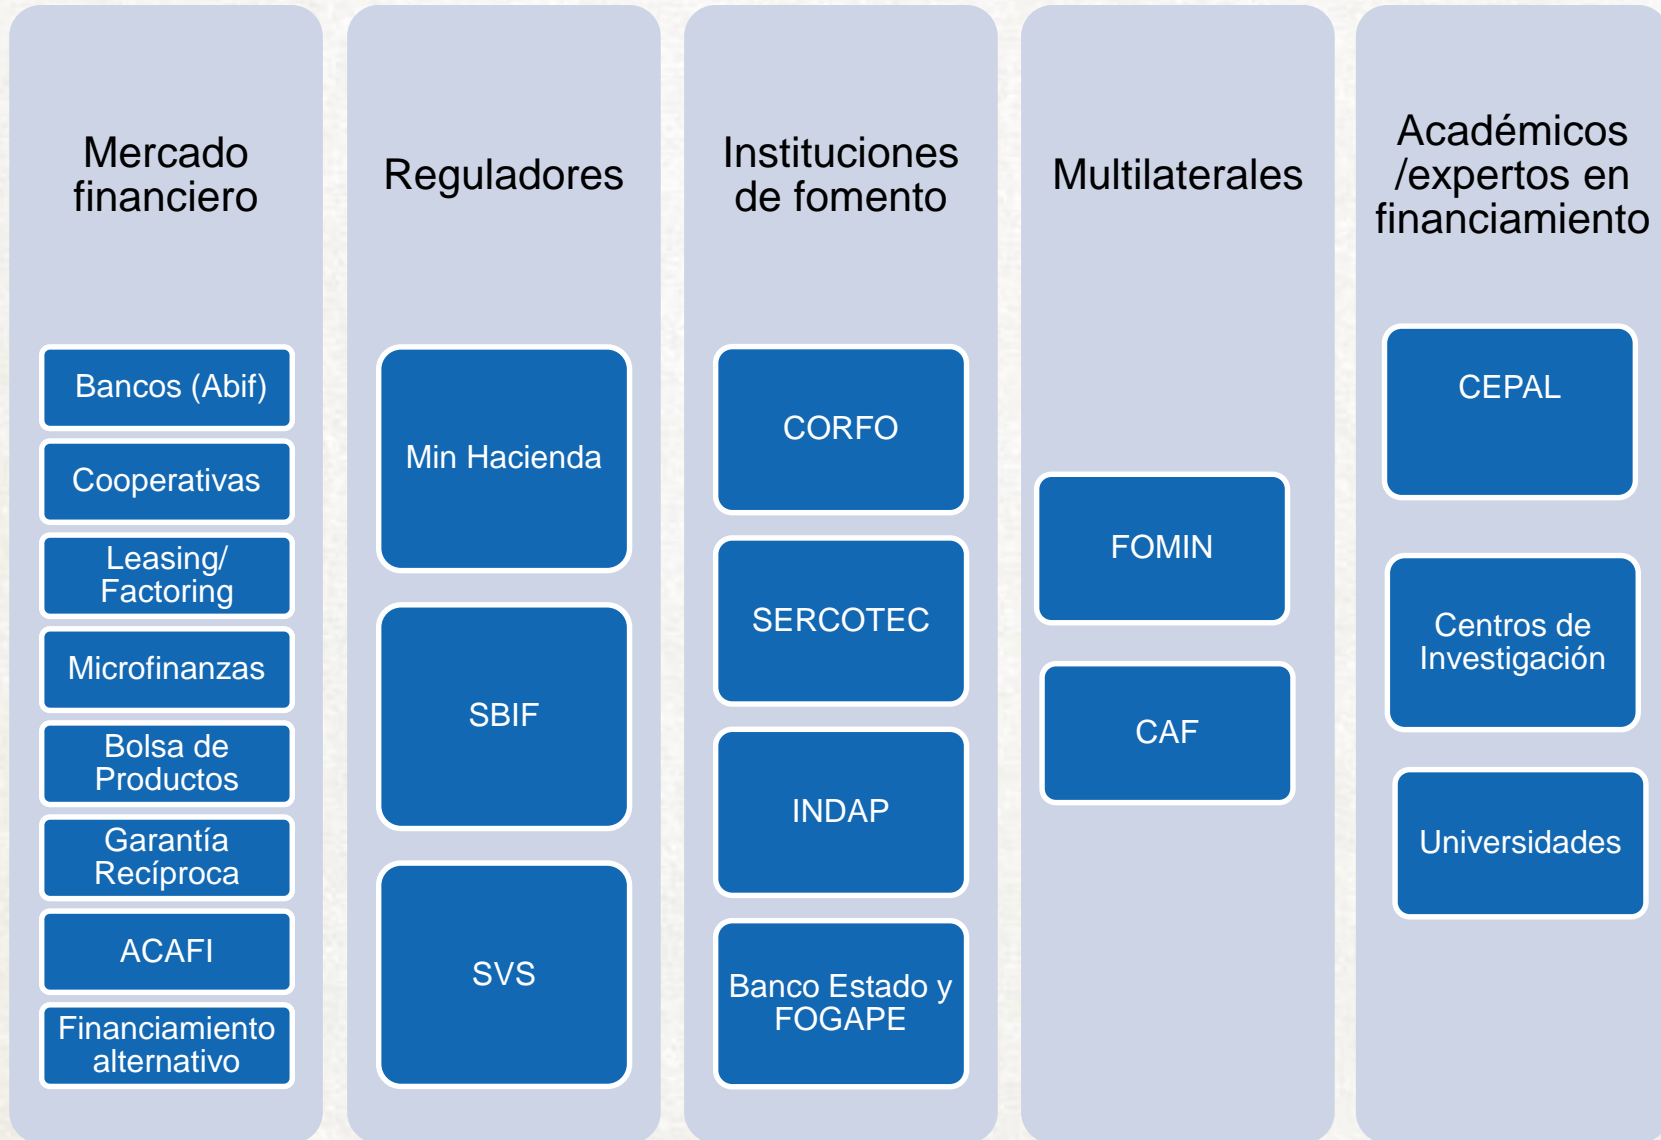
Mercado financiero

Bancos (Abif)

Cooperativas

Leasing/ Factoring

Microfinanzas

Bolsa de Productos

Garantía Recíproca

ACAFI

Financiamiento alternativo

Reguladores

Min Hacienda

SBIF

SVS

Instituciones de fomento

CORFO

SERCOTEC

INDAP

Banco Estado y FOGAPE

Multilaterales

FOMIN

CAF

Académicos /expertos en financiamiento

CEPAL

Centros de Investigación

Universidades